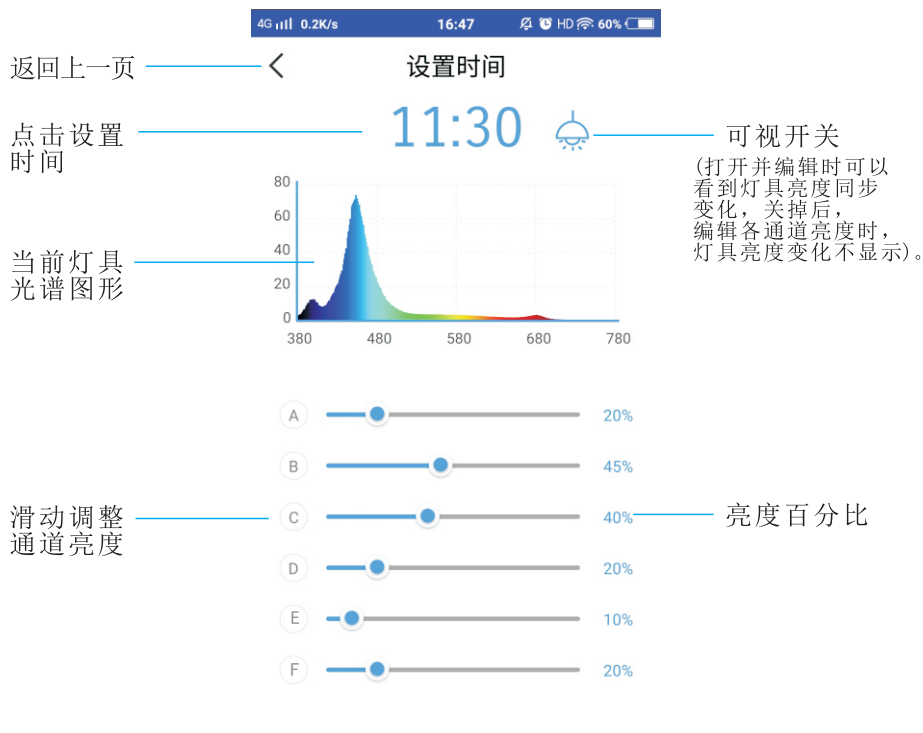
4G 0.2K/s 16:47 HD 60%

返回上一页

设置时间

点击设置时间

11:30

可视开关

(打开并编辑时可以看到灯具亮度同步变化，关掉后，编辑各通道亮度时，灯具亮度变化不显示)。

80
60
40
20
0
380 480 580 680 780

当前灯具光谱图形

A 20%
B 45%
C 40%
D 20%
E 10%
F 20%

滑动调整通道亮度

亮度百分比